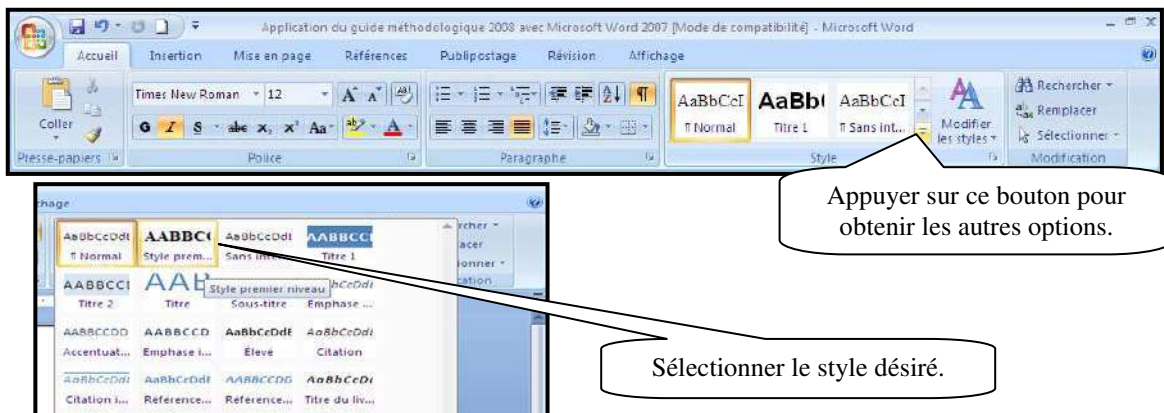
Application du guide méthodologique 2008 avec Microsoft Word 2007 [Mode de compatibilité] - Microsoft Word

Accueil Insertion Mise en page Références Publipostage Révision Affichage

Coller

Presse-papiers

Times New Roman 12

G I S abe $x_2$ $x^2$ Aa

Police

Paragraphe

AaBbCcI AaBb( AaBbCcI

¶ Normal Titre 1 ¶ Sans int...

Style

Modifier les styles

Rechercher

Remplacer

Sélectionner

Modification

Appuyer sur ce bouton pour obtenir les autres options.

chage

AaBbCcDdI AABBC( AaBbCcDdI AABBCCI

¶ Normal Style prem... Sans inter... Titre 1

AABBCCI AAB Style premier niveau hCcDdI

Titre 2 Titre Sous-titre Emphase ...

AABBCCDD AABBCCD AaBbCcDdI AaBbCcDdI

Accentuat... Emphase i... Élevé Citation

AaBbCcDdI AaBbCcDdI AABBCCDD AaBbCcDd

Citation i... Reference... Reference... Titre du liv...

rcher

acer

onner

cation

Sélectionner le style désiré.